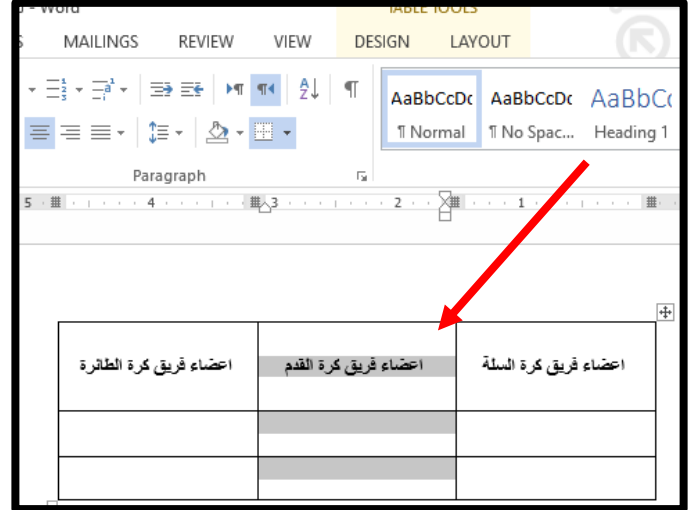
- Word
TABLE TOOLS
S MAILINGS REVIEW VIEW DESIGN LAYOUT

AaBbCcDc AaBbCcDc AaBbCc
¶ Normal ¶ No Spac... Heading 1

Paragraph

5 4 3 2 1

| اعضاء فريق كرة الطائرة | اعضاء فريق كرة القدم | اعضاء فريق كرة السلة |
|---|---|---|
| | | |
| | | |